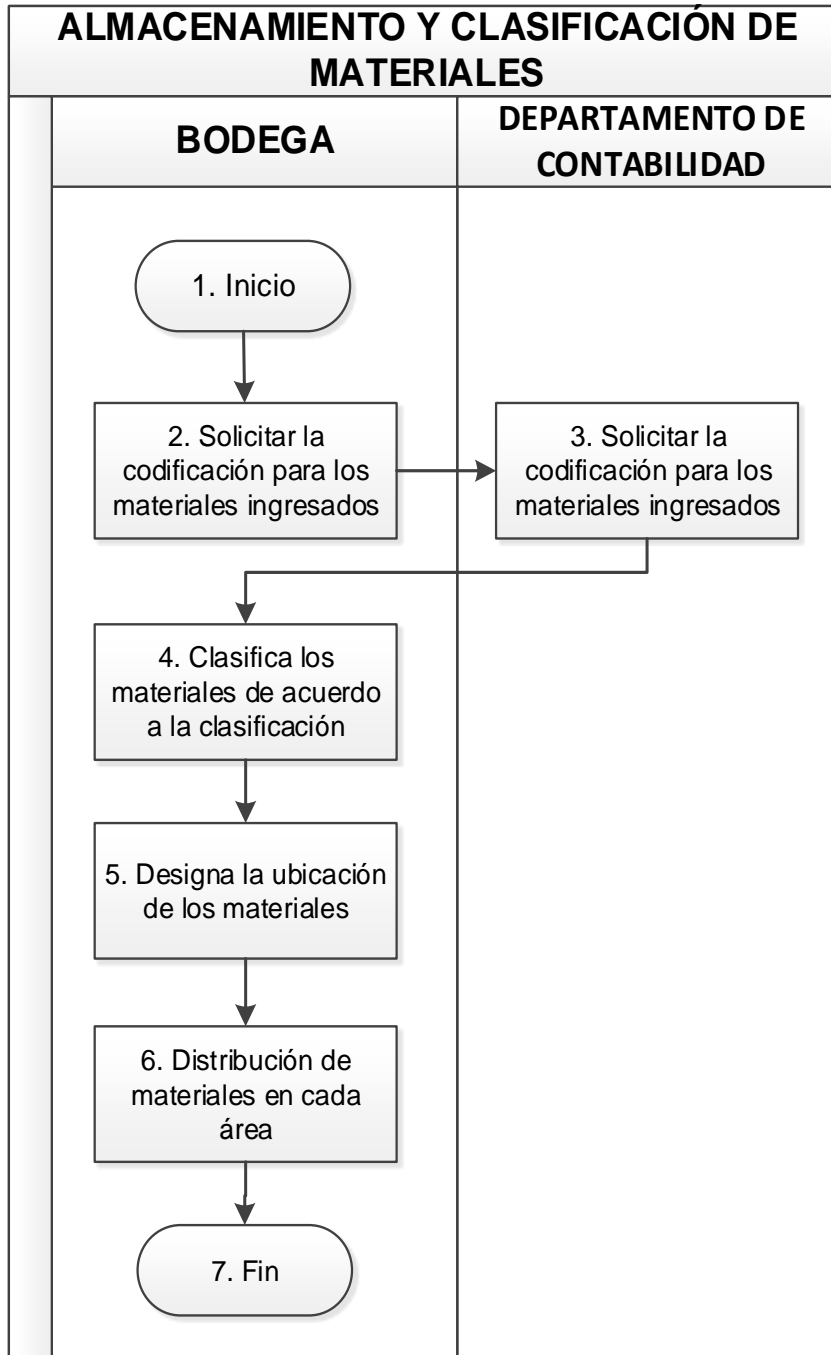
ALMACENAMIENTO Y CLASIFICACIÓN DE MATERIALES

BODEGA

DEPARTAMENTO DE CONTABILIDAD

1. Inicio

2. Solicitar la codificación para los materiales ingresados

3. Solicitar la codificación para los materiales ingresados

4. Clasifica los materiales de acuerdo a la clasificación

5. Designa la ubicación de los materiales

6. Distribución de materiales en cada área

7. Fin